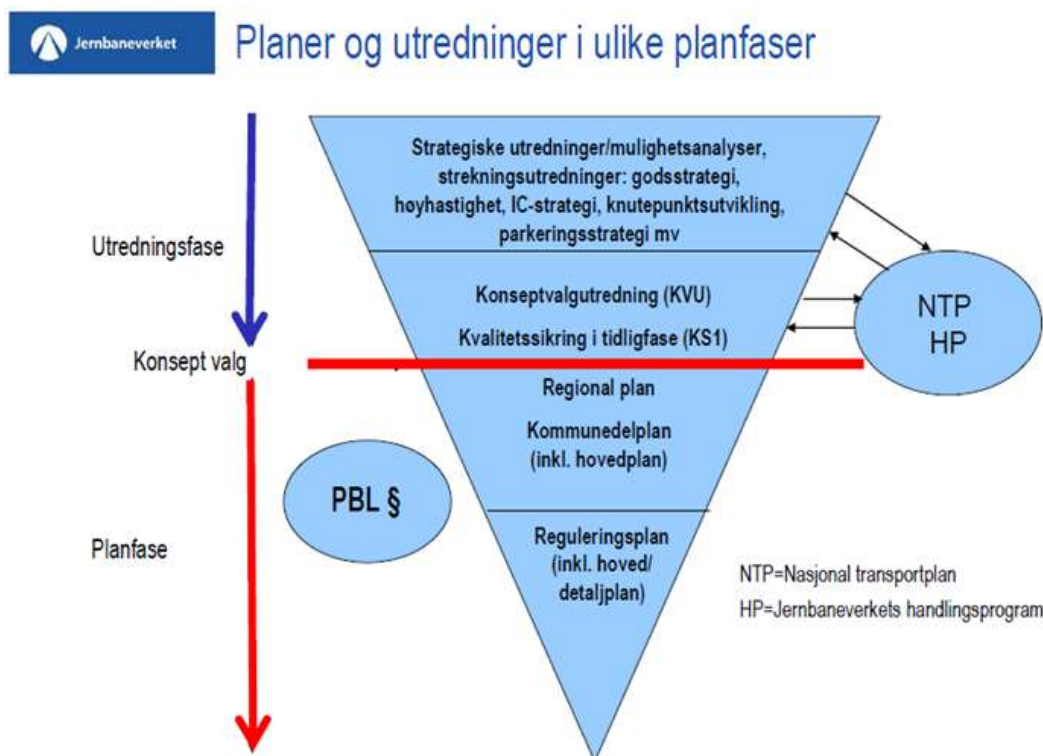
Jernbaneverket

Planer og utredninger i ulike planfaser

Utredningsfase

Konsept valg

Planfase

Strategiske utredninger/mulighetsanalyser, strekningsutredninger: godsstrategi, høyhastighet, IC-strategi, knutepunktsutvikling, parkeringsstrategi mv

Konseptvalgutredning (KVU)

Kvalitetssikring i tidligfase (KS1)

Regional plan

Kommunedelplan (inkl. hovedplan)

Reguleringsplan (inkl. hoved/ detaljplan)

NTP
HP

PBL §

NTP=Nasjonal transportplan

HP=Jernbaneverkets handlingsprogram